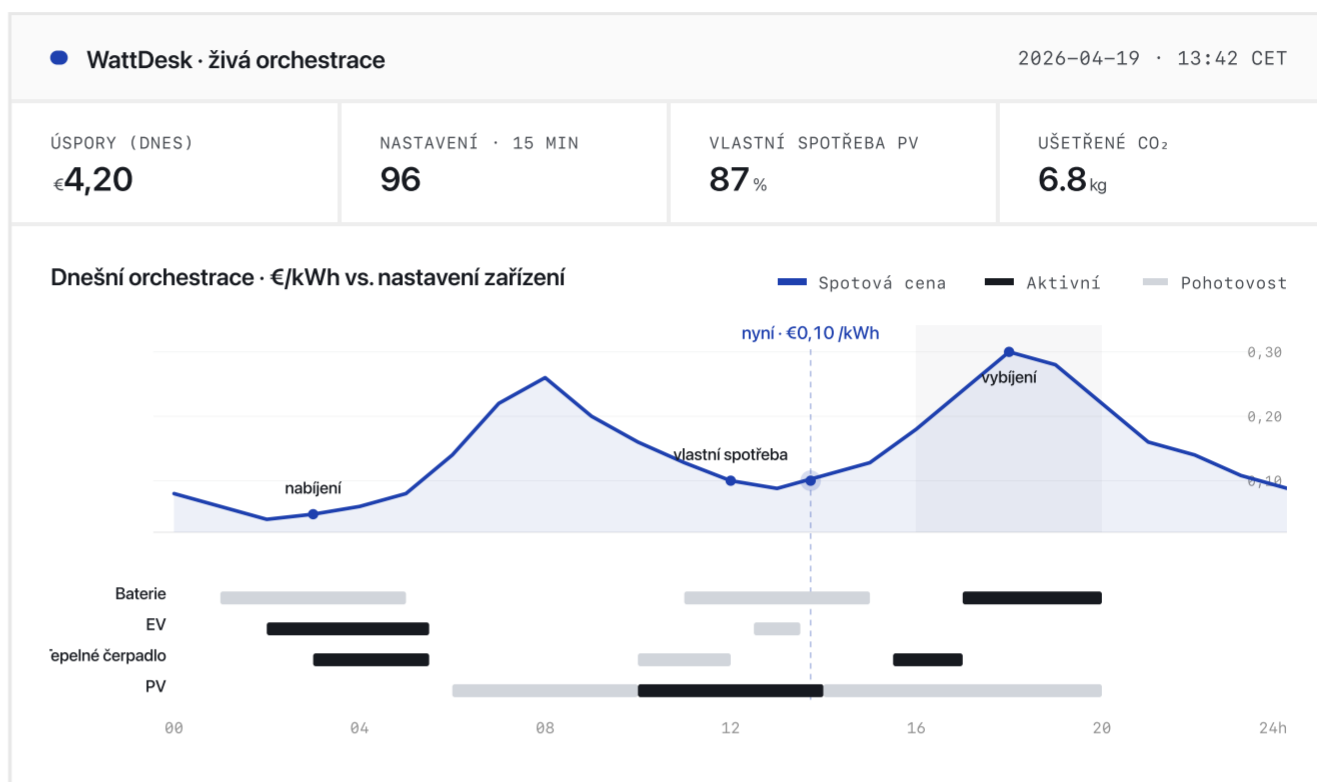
WattDesk · živá orchestrace

2026-04-19 · 13:42 CET

ÚSPORY (DNES)
€4,20

NASTAVENÍ · 15 MIN
96

VLASTNÍ SPOTŘEBA PV
87 %

UŠETŘENÉ $CO_2$
6.8 kg

Dnešní orchestrace · €/kWh vs. nastavení zařízení

Spotová cena
Aktivní
Pohotovost

nyní · €0,10 /kWh

0,30
0,20
0,10

vybíjení
vlastní spotřeba
nabíjení

Baterie
EV
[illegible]epelné čerpadlo
PV

00
04
08
12
16
20
24h